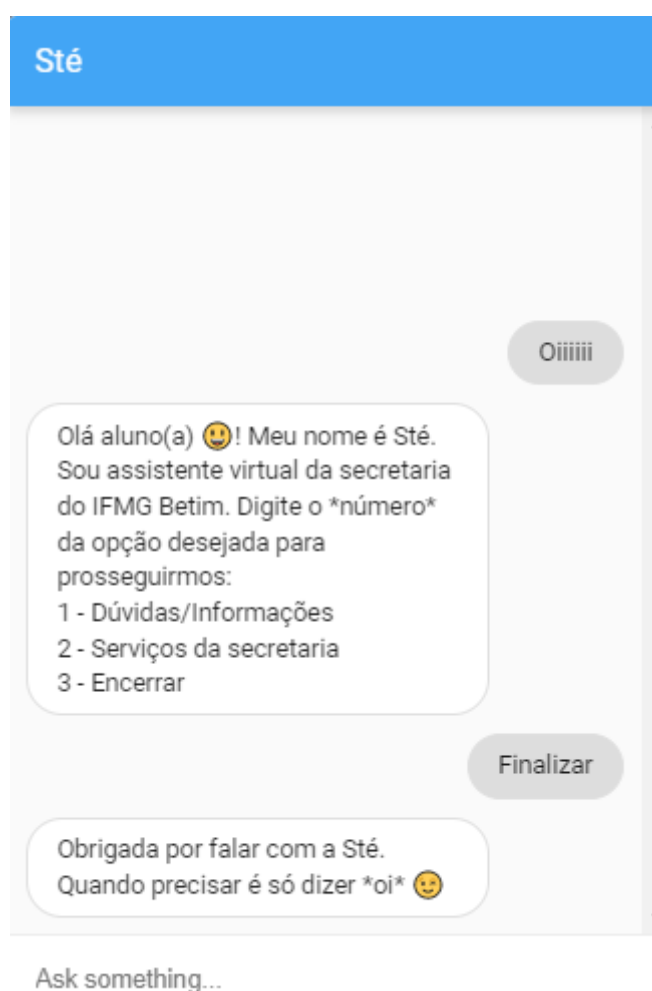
Sté

Oiiiiii

Olá aluno(a) 🙂! Meu nome é Sté. Sou assistente virtual da secretaria do IFMG Betim. Digite o *número* da opção desejada para prosseguirmos:
1 - Dúvidas/Informações
2 - Serviços da secretaria
3 - Encerrar

Finalizar

Obrigada por falar com a Sté. Quando precisar é só dizer *oi* 😉

Ask something...